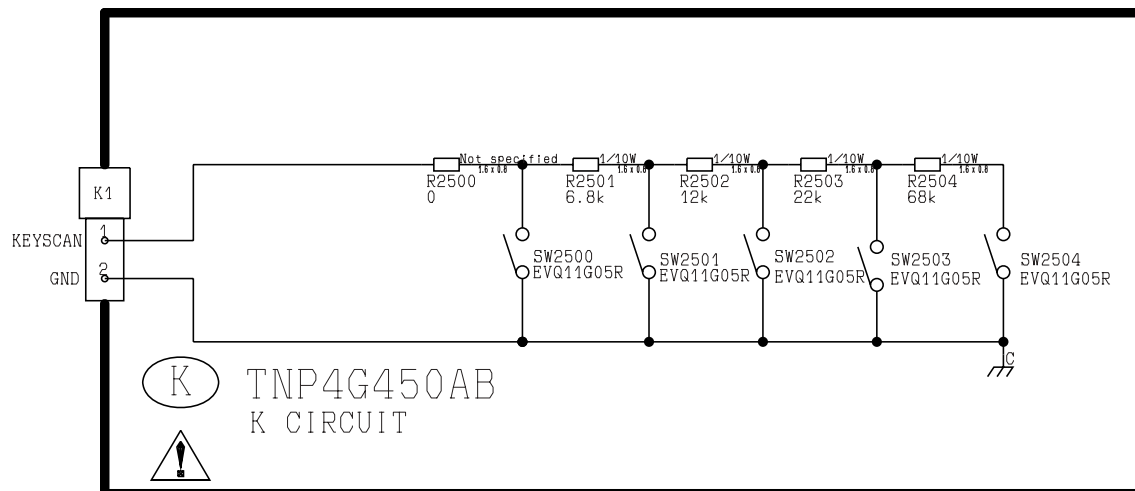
K1
KEYSCAN 1
GND 2

Not specified
1.6 x 0.8
R2500
0

1/10W
1.6 x 0.8
R2501
6.8k

1/10W
1.6 x 0.8
R2502
12k

1/10W
1.6 x 0.8
R2503
22k

1/10W
1.6 x 0.8
R2504
68k

SW2500
EVQ11G05R

SW2501
EVQ11G05R

SW2502
EVQ11G05R

SW2503
EVQ11G05R

SW2504
EVQ11G05R

C

K
TNP4G450AB
K CIRCUIT

!